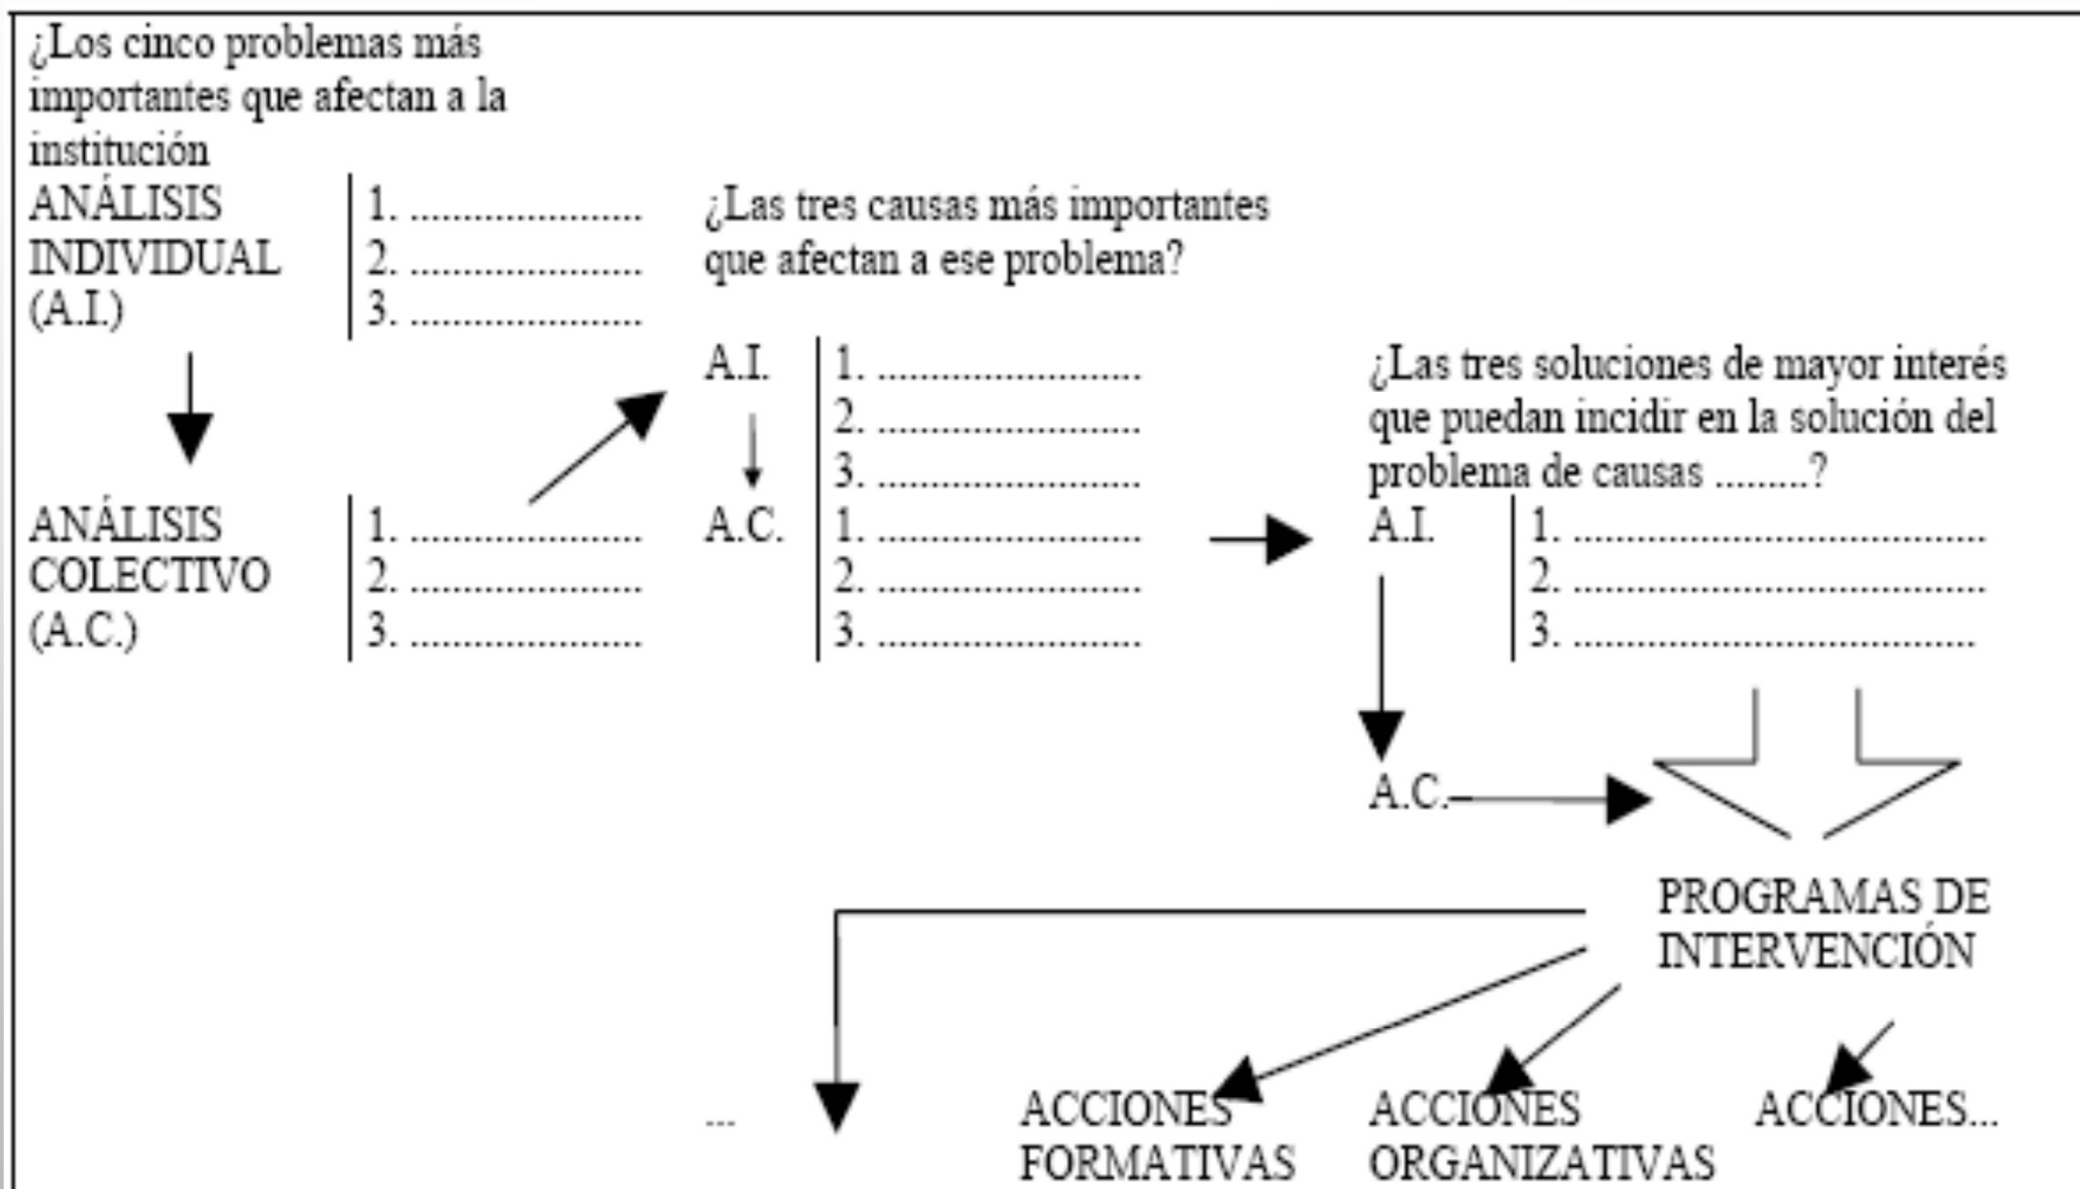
¿Los cinco problemas más importantes que afectan a la institución

ANÁLISIS INDIVIDUAL (A.I.)
1. ....................
2. ....................
3. ....................

ANÁLISIS COLECTIVO (A.C.)
1. ....................
2. ....................
3. ....................

¿Las tres causas más importantes que afectan a ese problema?

A.I.
1. ....................
2. ....................
3. ....................

A.C.
1. ....................
2. ....................
3. ....................

¿Las tres soluciones de mayor interés que puedan incidir en la solución del problema de causas .........?

A.I.
1. ....................
2. ....................
3. ....................

A.C.

PROGRAMAS DE INTERVENCIÓN

...

ACCIONES FORMATIVAS

ACCIONES ORGANIZATIVAS

ACCIONES...